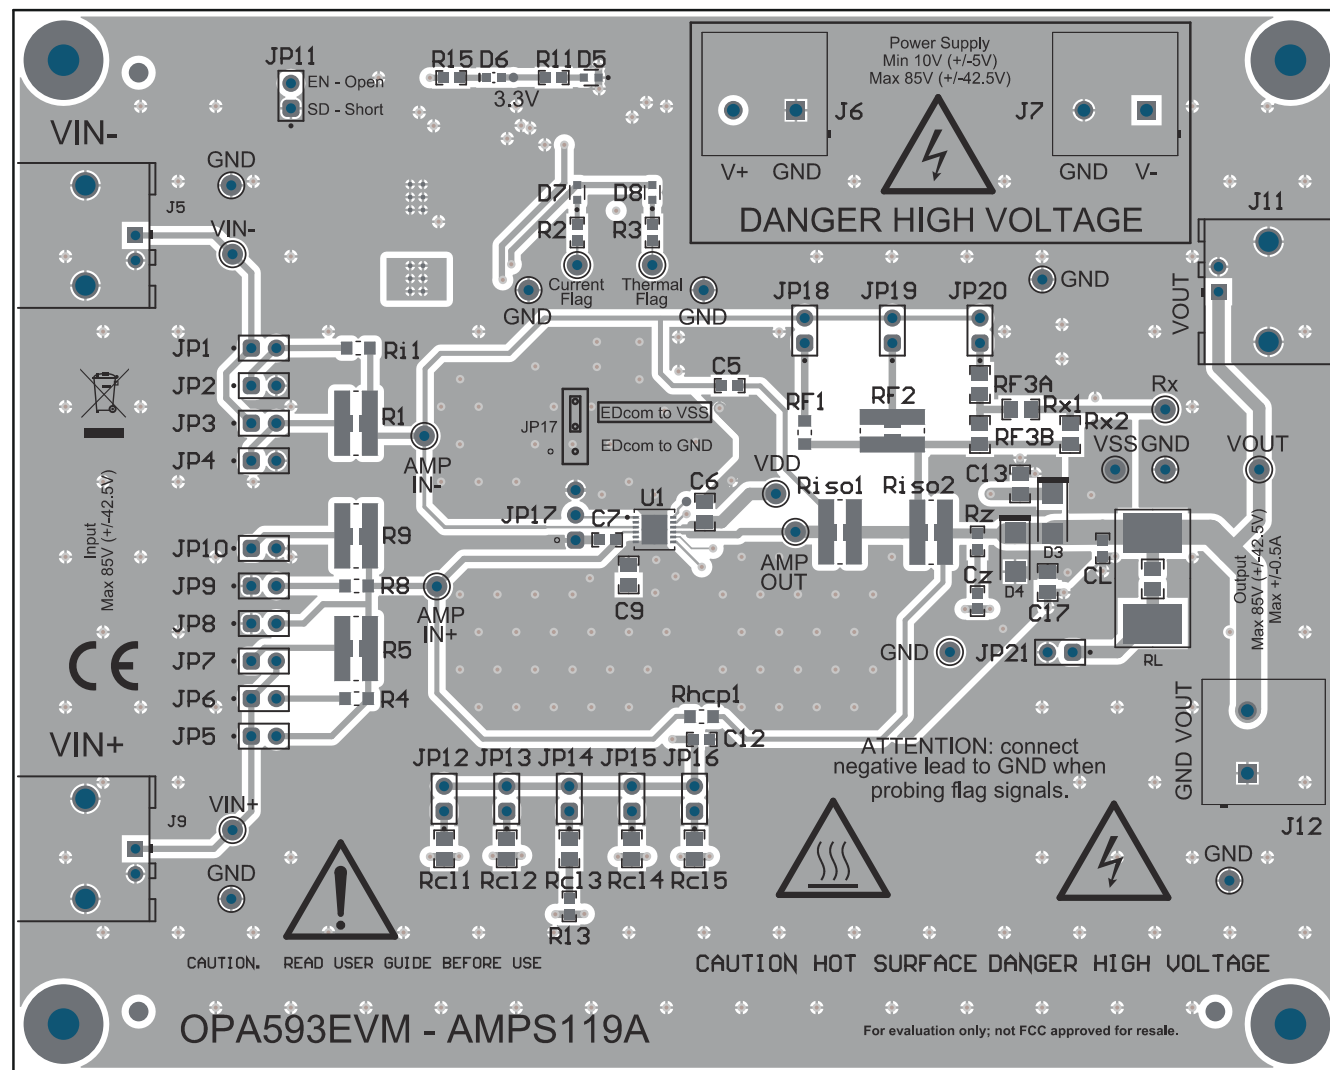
JP11
EN - Open
SD - Short

R15 D6 R11 D5
3.3V

Power Supply
Min 10V (+/-5V)
Max 85V (+/-42.5V)

J6
V+ GND

J7
GND V-

DANGER HIGH VOLTAGE

VIN-
GND
J5
VIN-

D7 D8
R2 R3
Current Flag
Thermal Flag
GND GND

J11
GND
VOUT

JP18 JP19 JP20

JP1 Ri1
JP2
JP3 R1
JP4

C5
RF1 RF2
RF3A Rx1 Rx
RF3B Rx2
VSS GND VOUT

JP17 EDcom to VSS
EDcom to GND

AMP IN-

VDD
C6
U1 Riso1 Riso2
C13
JP17 C7
Rz

Input
Max 85V (+/-42.5V)

JP10 R9
JP9 R8
JP8
JP7 R5
JP6 R4
JP5

AMP IN+
C9
AMP OUT
Cz
D3
D4 CL
C17

Output
Max 85V (+/-42.5V)
Max +/-0.5A

GND JP21
RL

VIN+
J9
VIN+
GND

Rhcp1
C12
JP12 JP13 JP14 JP15 JP16

ATTENTION: connect negative lead to GND when probing flag signals.

GND VOUT
J12
GND

Rc11 Rc12 Rc13 Rc14 Rc15
R13

CAUTION. READ USER GUIDE BEFORE USE

CAUTION HOT SURFACE DANGER HIGH VOLTAGE

OPA593EVM - AMPS119A

For evaluation only; not FCC approved for resale.